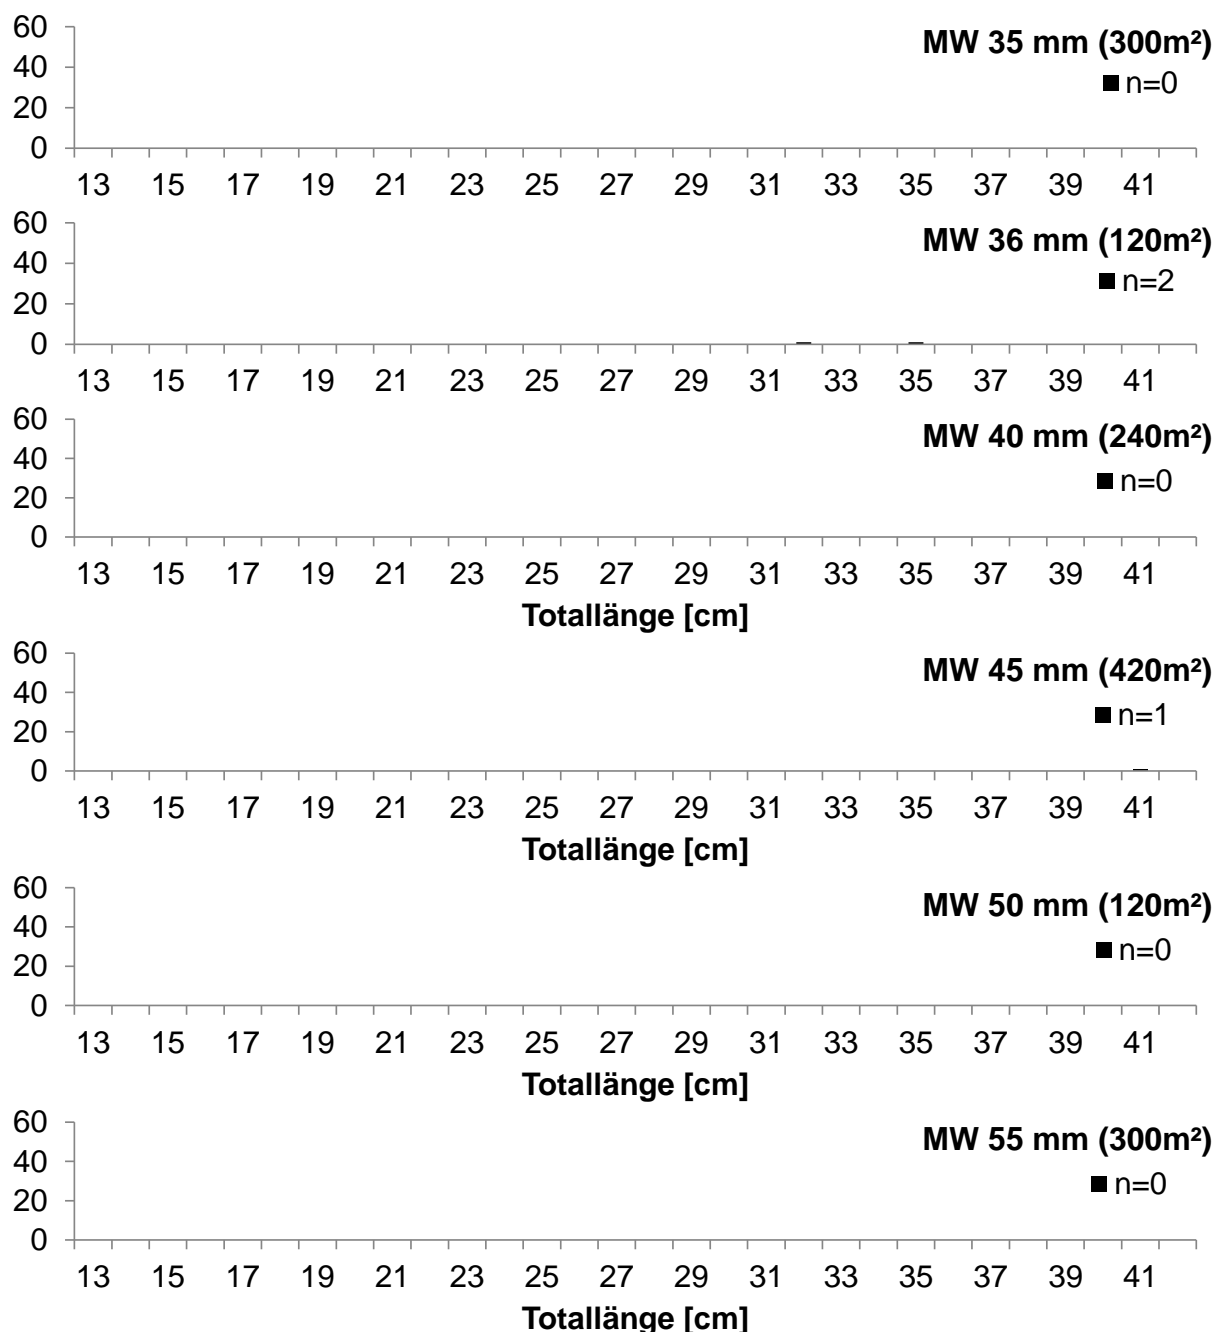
60
40
20
0
MW 35 mm (300m²)
n=0
13 15 17 19 21 23 25 27 29 31 33 35 37 39 41

60
40
20
0
MW 36 mm (120m²)
n=2
13 15 17 19 21 23 25 27 29 31 33 35 37 39 41

60
40
20
0
MW 40 mm (240m²)
n=0
13 15 17 19 21 23 25 27 29 31 33 35 37 39 41
Totallänge [cm]

60
40
20
0
MW 45 mm (420m²)
n=1
13 15 17 19 21 23 25 27 29 31 33 35 37 39 41
Totallänge [cm]

60
40
20
0
MW 50 mm (120m²)
n=0
13 15 17 19 21 23 25 27 29 31 33 35 37 39 41
Totallänge [cm]

60
40
20
0
MW 55 mm (300m²)
n=0
13 15 17 19 21 23 25 27 29 31 33 35 37 39 41
Totallänge [cm]